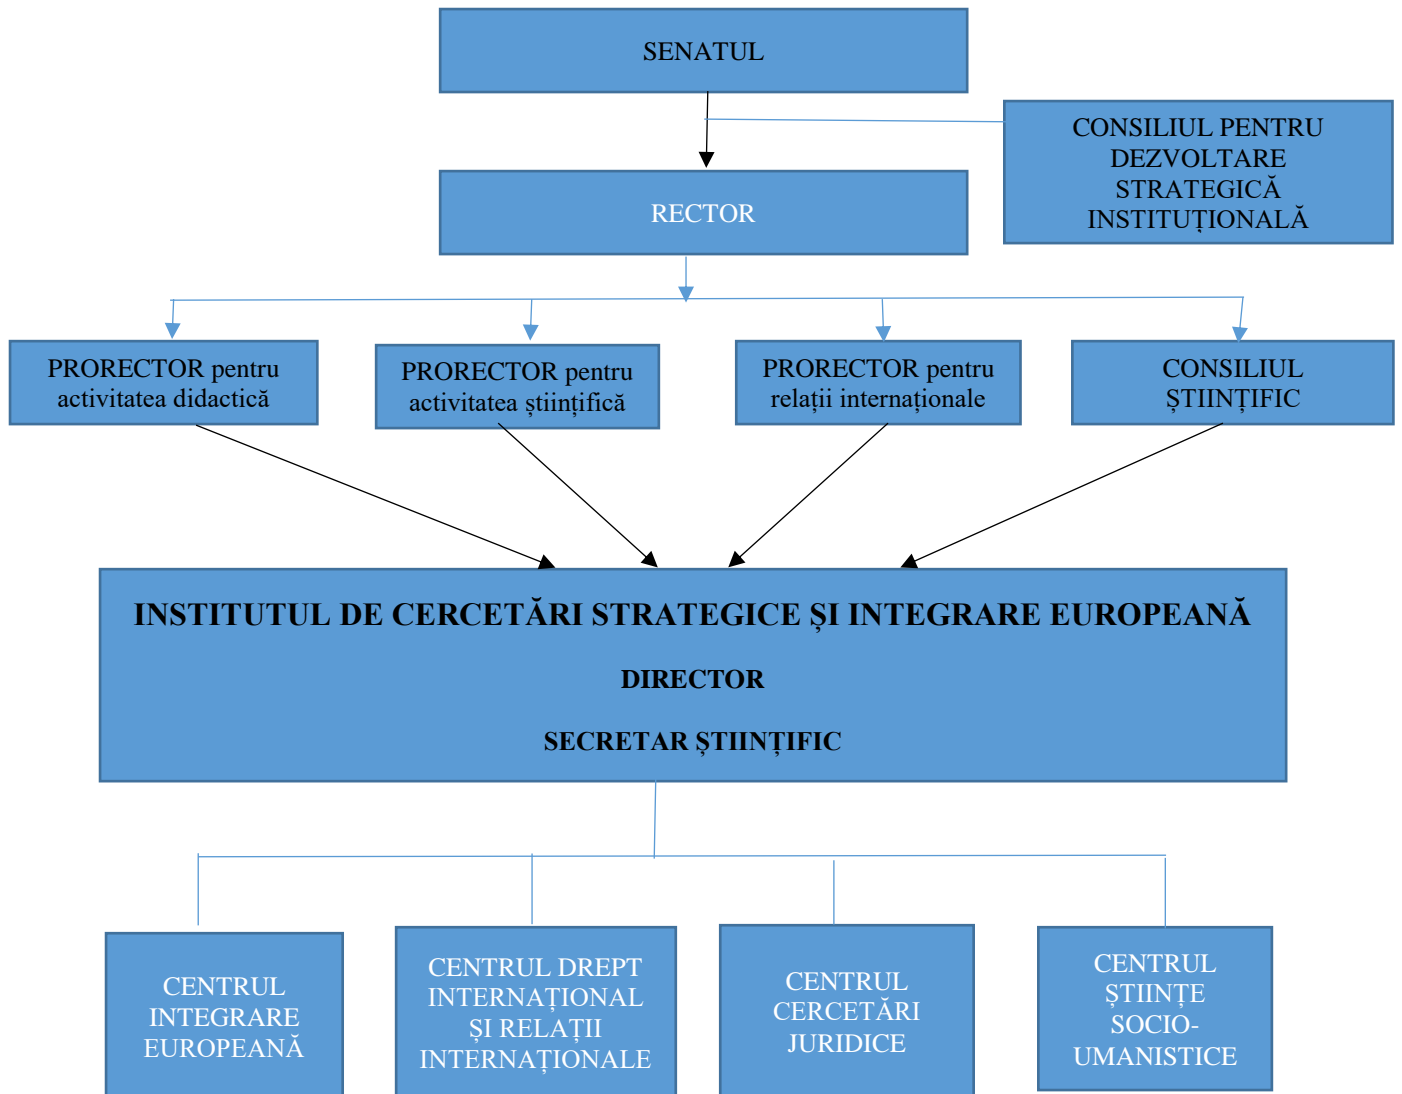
SENATUL

CONSILIUL PENTRU DEZVOLTARE STRATEGICĂ INSTITUȚIONALĂ

RECTOR

PRORECTOR pentru activitatea didactică

PRORECTOR pentru activitatea științifică

PRORECTOR pentru relații internaționale

CONSILIUL ȘTIINȚIFIC

INSTITUTUL DE CERCETĂRI STRATEGICE ȘI INTEGRARE EUROPEANĂ

DIRECTOR

SECRETAR ȘTIINȚIFIC

CENTRUL INTEGRARE EUROPEANĂ

CENTRUL DREPT INTERNAȚIONAL ȘI RELAȚII INTERNAȚIONALE

CENTRUL CERCETĂRI JURIDICE

CENTRUL ȘTIINȚE SOCIO-UMANISTICE